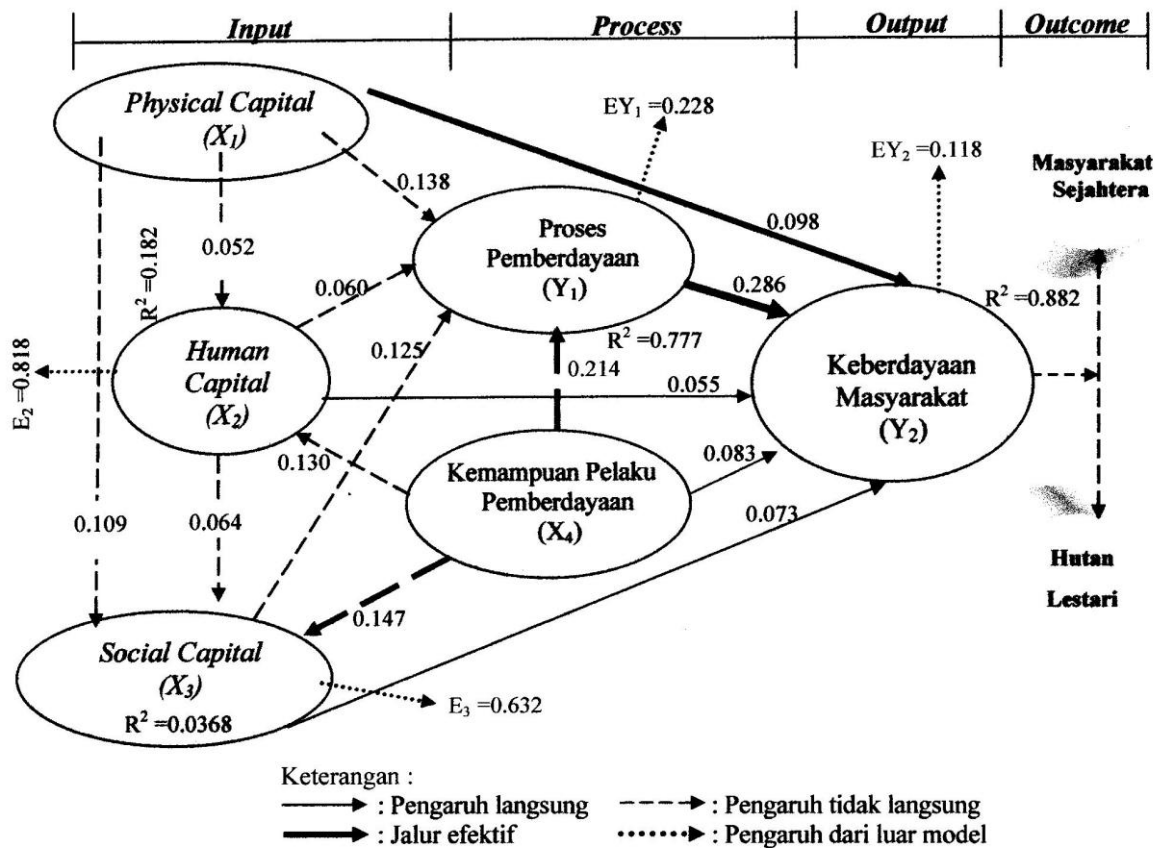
Input | Process | Output | Outcome

Physical Capital ($X_1$)

$EY_1 = 0.228$

$EY_2 = 0.118$

Masyarakat Sejahtera

0.138

0.098

0.052

$R^2 = 0.182$

Proses Pemberdayaan ($Y_1$)

0.060

0.286

$R^2 = 0.882$

$E_2 = 0.818$

Human Capital ($X_2$)

0.125

$R^2 = 0.777$

0.214

0.055

Keberdayaan Masyarakat ($Y_2$)

0.130

Kemampuan Pelaku Pemberdayaan ($X_4$)

0.083

0.109

0.064

0.073

Hutan Lestari

0.147

Social Capital ($X_3$)

$R^2 = 0.0368$

$E_3 = 0.632$

Keterangan :
: Pengaruh langsung
: Pengaruh tidak langsung
: Jalur efektif
: Pengaruh dari luar model